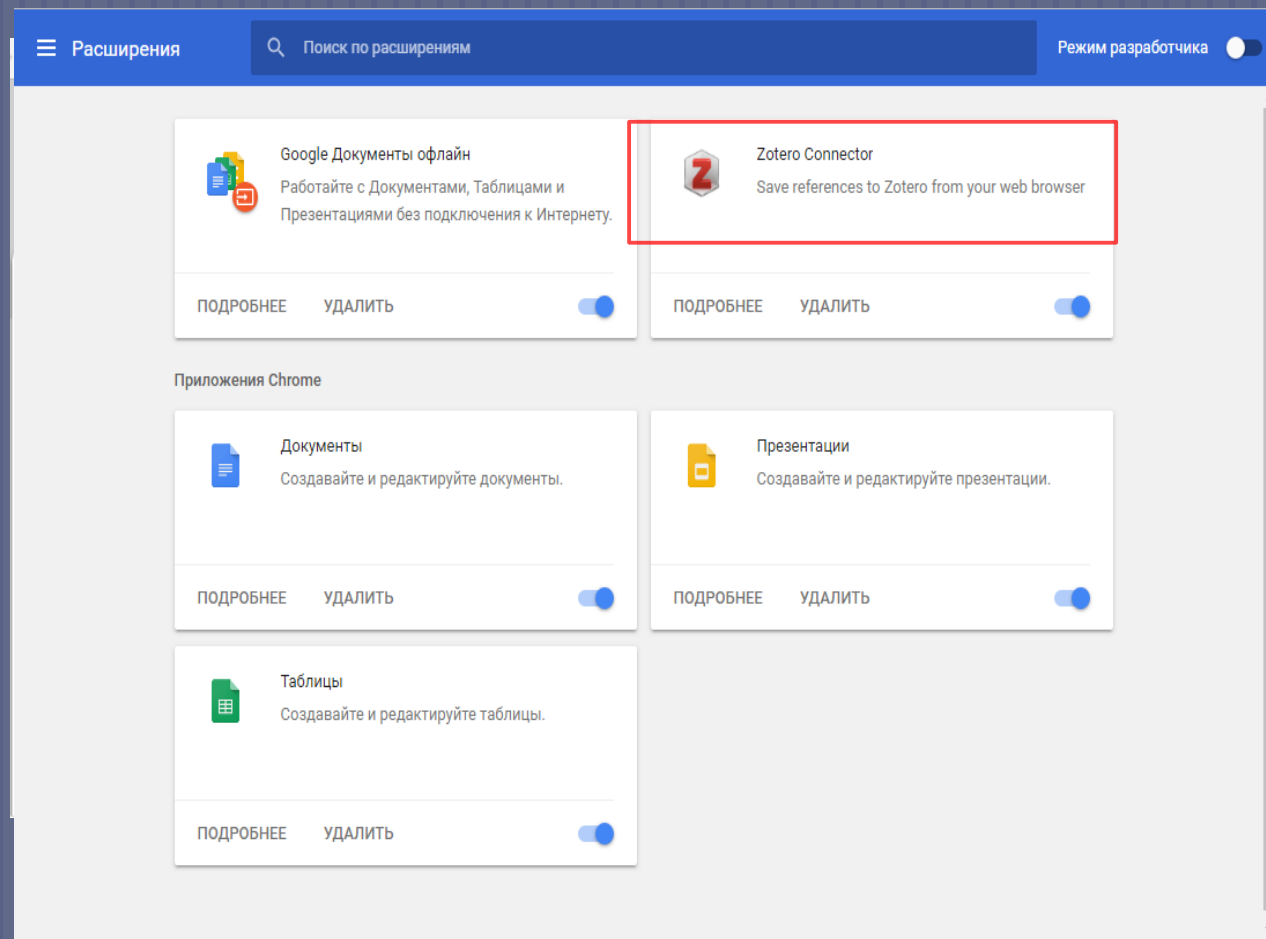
Расширения

Поиск по расширениям

Режим разработчика

Google Документы офлайн
Работайте с Документами, Таблицами и Презентациями без подключения к Интернету.

ПОДРОБНЕЕ УДАЛИТЬ

Z

Zotero Connector
Save references to Zotero from your web browser

ПОДРОБНЕЕ УДАЛИТЬ

Приложения Chrome

Документы
Создавайте и редактируйте документы.

ПОДРОБНЕЕ УДАЛИТЬ

Презентации
Создавайте и редактируйте презентации.

ПОДРОБНЕЕ УДАЛИТЬ

Таблицы
Создавайте и редактируйте таблицы.

ПОДРОБНЕЕ УДАЛИТЬ